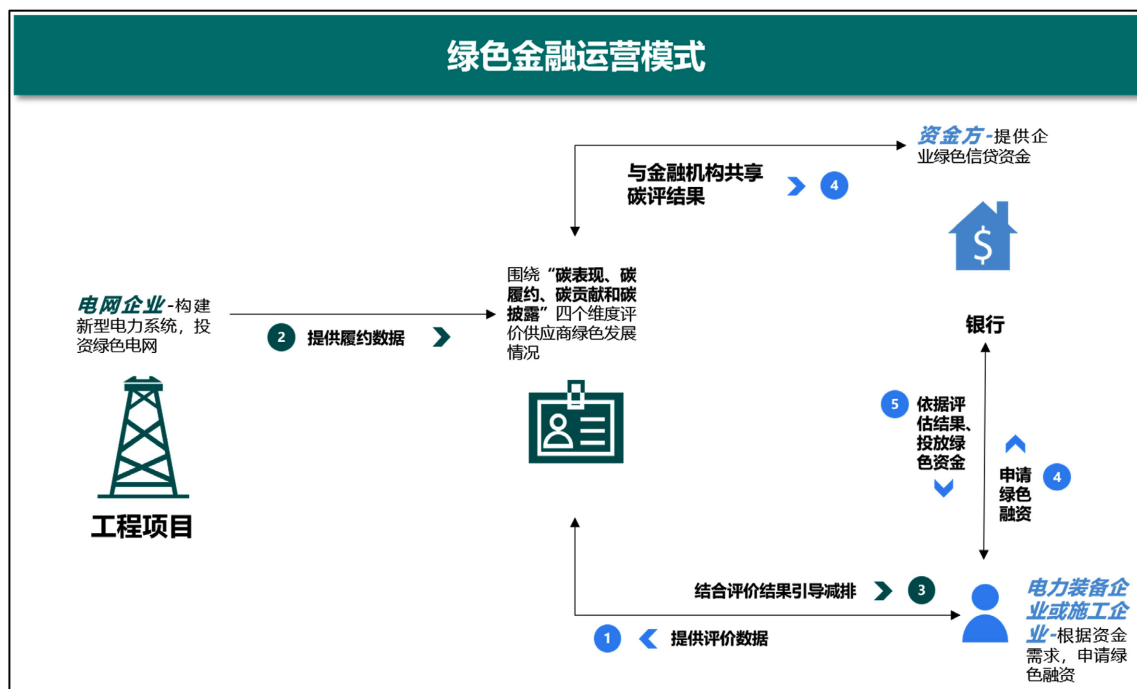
绿色金融运营模式

资金方-提供企业绿色信贷资金

与金融机构共享碳评结果 4

电网企业-构建新型电力系统，投资绿色电网

2 提供履约数据

围绕“碳表现、碳履约、碳贡献和碳披露”四个维度评价供应商绿色发展情况

银行

5 依据评估结果、投放绿色资金

申请绿色融资 4

工程项目

结合评价结果引导减排 3

1 提供评价数据

电力装备企业或施工企业-根据资金需求，申请绿色融资